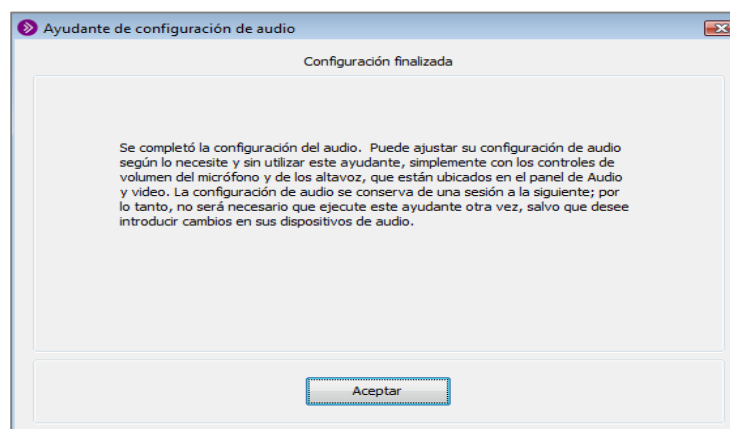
Ayudante de configuración de audio

Configuración finalizada

Se completó la configuración del audio. Puede ajustar su configuración de audio según lo necesite y sin utilizar este ayudante, simplemente con los controles de volumen del micrófono y de los altavoz, que están ubicados en el panel de Audio y video. La configuración de audio se conserva de una sesión a la siguiente; por lo tanto, no será necesario que ejecute este ayudante otra vez, salvo que desee introducir cambios en sus dispositivos de audio.

Aceptar